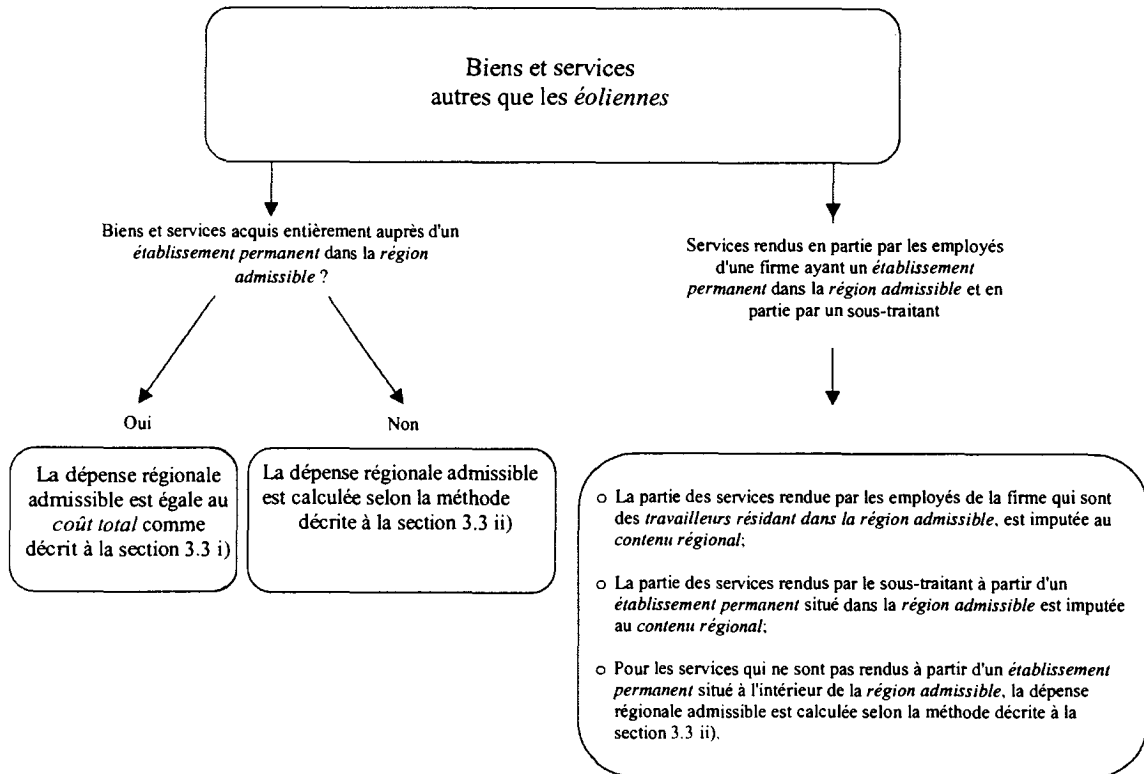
Biens et services autres que les *éoliennes*

Biens et services acquis entièrement auprès d'un *établissement permanent* dans la *région admissible* ?

Oui

Non

La dépense régionale admissible est égale au *coût total* comme décrit à la section 3.3 i)

La dépense régionale admissible est calculée selon la méthode décrite à la section 3.3 ii)

Services rendus en partie par les employés d'une firme ayant un *établissement permanent* dans la *région admissible* et en partie par un sous-traitant

o La partie des services rendue par les employés de la firme qui sont des *travailleurs résidant dans la région admissible*, est imputée au *contenu régional*;

o La partie des services rendus par le sous-traitant à partir d'un *établissement permanent* situé dans la *région admissible* est imputée au *contenu régional*;

o Pour les services qui ne sont pas rendus à partir d'un *établissement permanent* situé à l'intérieur de la *région admissible*, la dépense régionale admissible est calculée selon la méthode décrite à la section 3.3 ii).